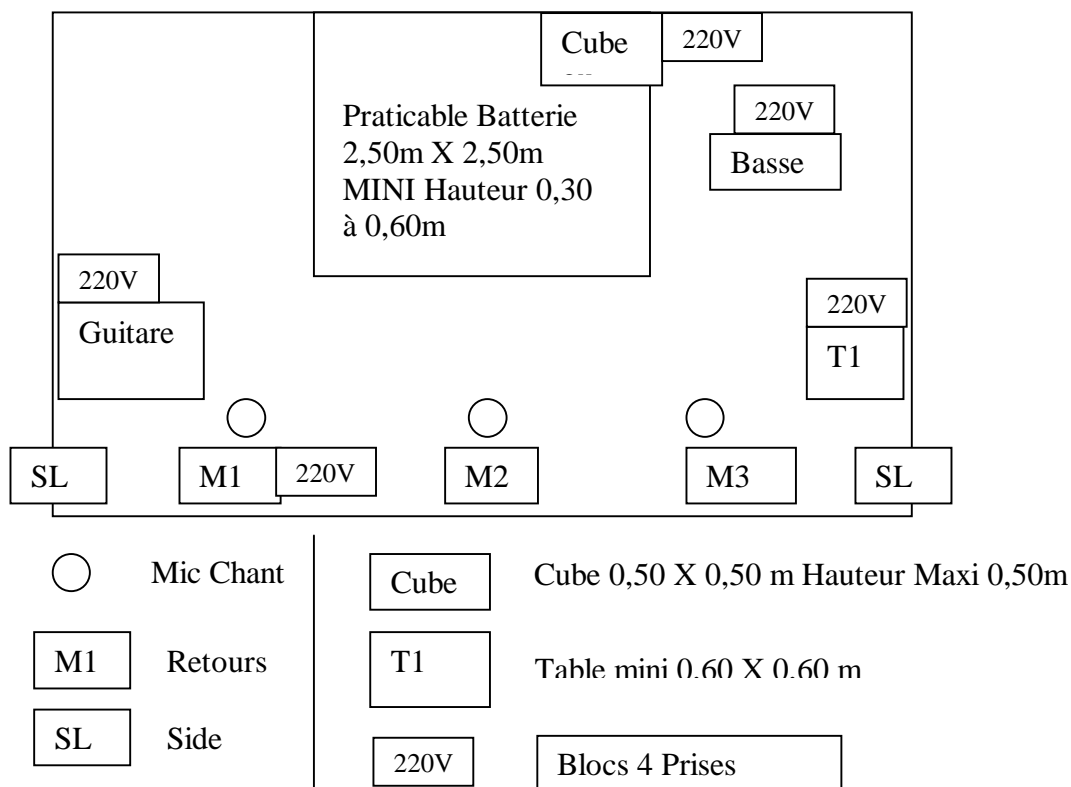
Cube

220V

Praticable Batterie
2,50m X 2,50m
MINI Hauteur 0,30
à 0,60m

220V

Basse

220V

Guitare

220V

T1

SL

M1

220V

M2

M3

SL

Mic Chant

Cube

Cube 0,50 X 0,50 m Hauteur Maxi 0,50m

M1

Retours

T1

Table mini 0,60 X 0,60 m

SL

Side

220V

Blocs 4 Prises